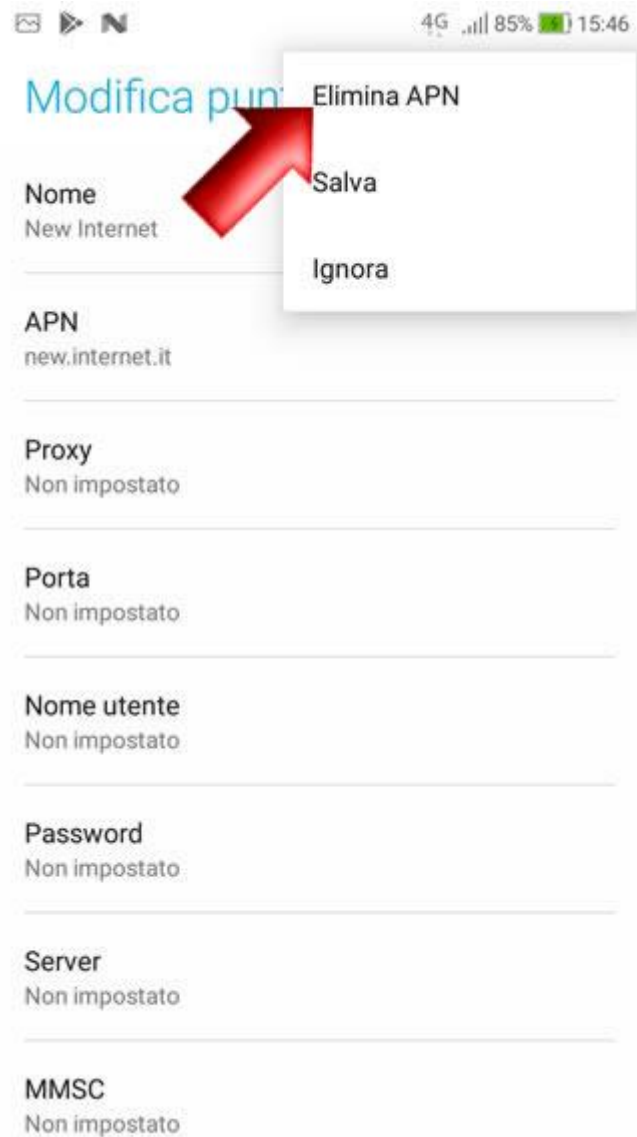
4G 85% 15:46

Modifica pun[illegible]

Elimina APN

Salva

Ignora

Nome
New Internet

APN
new.internet.it

Proxy
Non impostato

Porta
Non impostato

Nome utente
Non impostato

Password
Non impostato

Server
Non impostato

MMSC
Non impostato